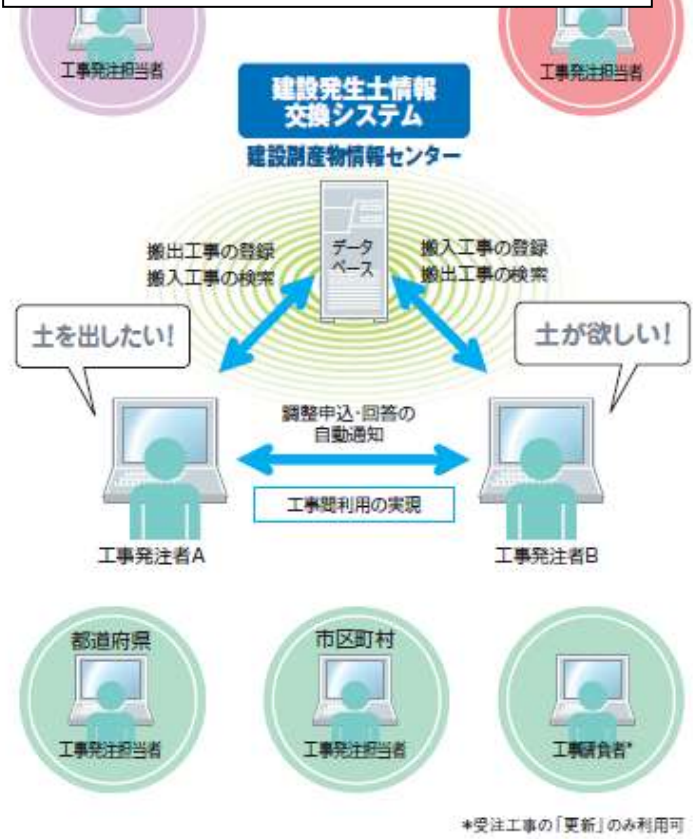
工事発注担当者

工事発注担当者

建設発生土情報交換システム

建設副産物情報センター

データベース

搬出工事の登録
搬入工事の検索

搬入工事の登録
搬出工事の検索

土を出したい！

土が欲しい！

調整申込・回答の自動通知

工事間利用の実現

工事発注者A

工事発注者B

都道府県

工事発注担当者

市区町村

工事発注担当者

工事請負者*

*受注工事の「更新」のみ利用可